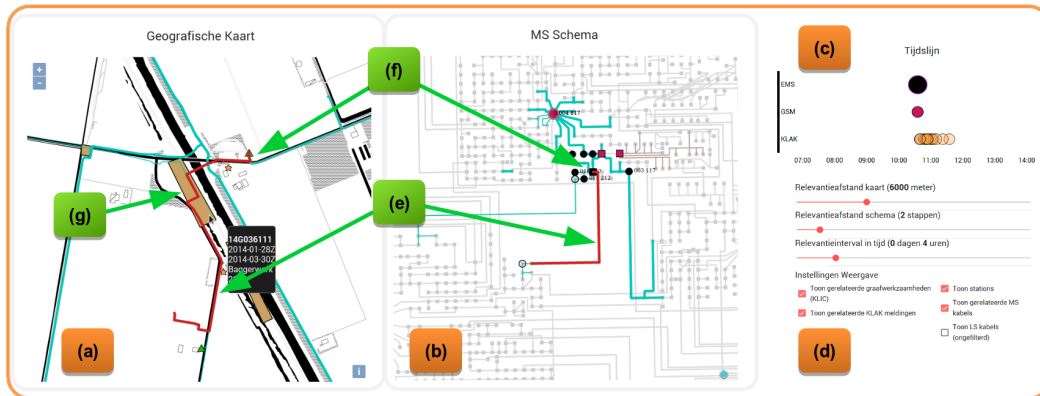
Geografische Kaart

+
-

(f)

(g)

14G036111
2014-01-28Z
2014-03-30Z
Baggerwerk

(e)

(a)

i

MS Schema

004 817

003 117

212

(b)

(c)

Tijdslijn

EMS
GSM
KLAK

07:00 08:00 09:00 10:00 11:00 12:00 13:00 14:00

Relevantieafstand kaart (**6000** meter)

Relevantieafstand schema (**2** stappen)

Relevantieinterval in tijd (**0** dagen **4** uren)

Instellingen Weergave

Toon gerelateerde graafwerkzaamheden (KLIC)

Toon gerelateerde KLAK meldingen

Toon stations

Toon gerelateerde MS kabels

Toon LS kabels (ongefilterd)

(d)